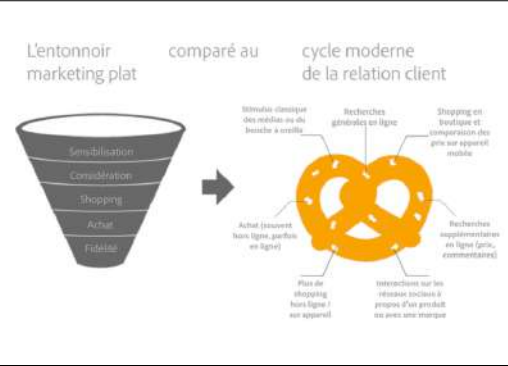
L'entonnoir marketing plat

comparé au

cycle moderne de la relation client

Sensibilisation

Considération

Shopping

Achat

Fidélité

Stimulus classique des médias ou du bouche à oreille

Recherches générales en ligne

Shopping en boutique et comparaison des prix sur appareil mobile

Achat (souvent hors ligne, parfois en ligne)

Recherches supplémentaires en ligne (prix, commentaires)

Plus de shopping hors ligne / sur appareil

Interactions sur les réseaux sociaux à propos d'un produit ou avec une marque